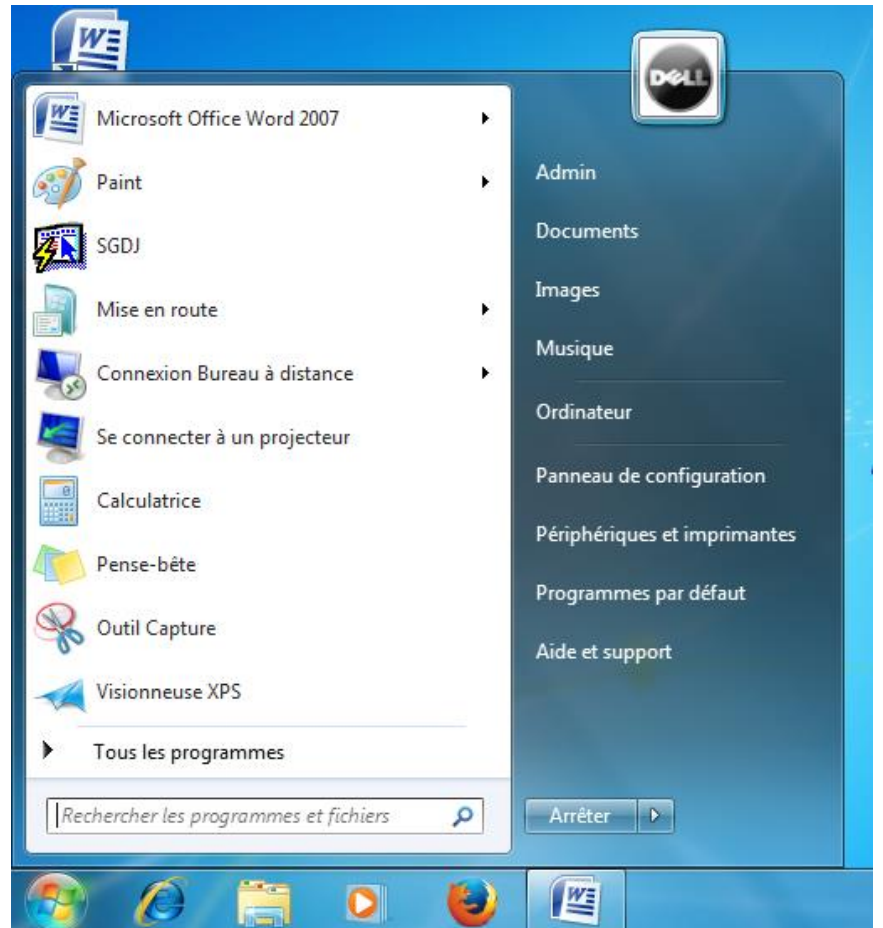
DELL

Microsoft Office Word 2007
Paint
SGDJ
Mise en route
Connexion Bureau à distance
Se connecter à un projecteur
Calculatrice
Pense-bête
Outil Capture
Visionneuse XPS
Tous les programmes
Rechercher les programmes et fichiers

Admin
Documents
Images
Musique
Ordinateur
Panneau de configuration
Périphériques et imprimantes
Programmes par défaut
Aide et support
Arrêter